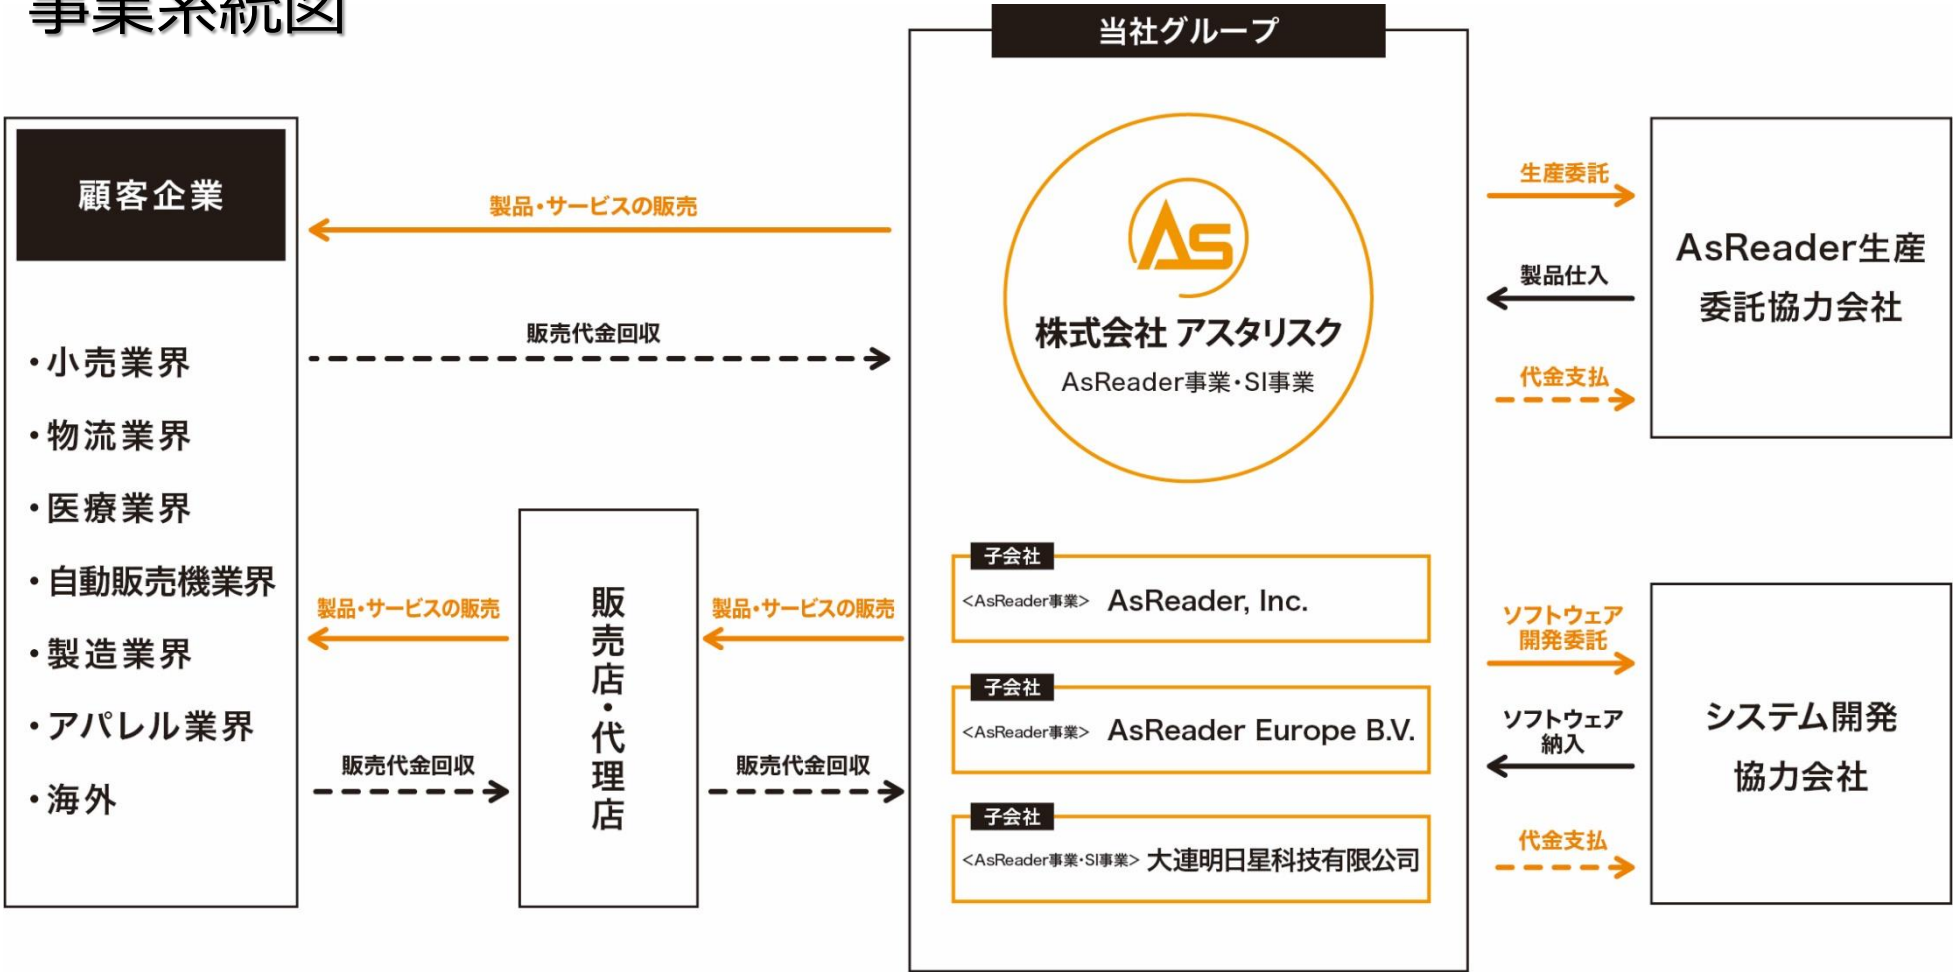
事業系統図

顧客企業

・小売業界
・物流業界
・医療業界
・自動販売機業界
・製造業界
・アパレル業界
・海外

製品・サービスの販売

販売代金回収

製品・サービスの販売

販売代金回収

販売店・代理店

製品・サービスの販売

販売代金回収

当社グループ

As
株式会社 アスタリスク
AsReader事業・SI事業

子会社
<AsReader事業> AsReader, Inc.

子会社
<AsReader事業> AsReader Europe B.V.

子会社
<AsReader事業・SI事業> 大連明日星科技有限公司

生産委託

製品仕入

代金支払

AsReader生産委託協力会社

ソフトウェア開発委託

ソフトウェア納入

代金支払

システム開発協力会社